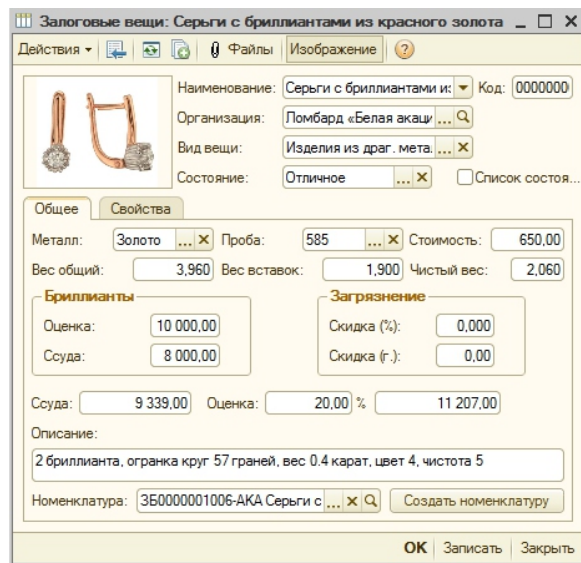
Залоговые вещи: Серьги с бриллиантами из красного золота _ □ ×

Действия ▾ | Файлы | Изображение | ?

Наименование: Серьги с бриллиантами и: ▾ Код: 0000000

Организация: Ломбард «Белая акаци ... Q

Вид вещи: Изделия из драг. мета ... ×

Состояние: Отличное ... × Список состоя...

Общее | Свойства

Металл: Золото ... × Проба: 585 ... × Стоимость: 650,00

Вес общий: 3,960 Вес вставок: 1,900 Чистый вес: 2,060

Бриллианты

Оценка: 10 000,00

Ссуда: 8 000,00

Загрязнение

Скидка (%): 0,000

Скидка (г.): 0,00

Ссуда: 9 339,00 Оценка: 20,00 % 11 207,00

Описание:

2 бриллианта, огранка круг 57 граней, вес 0.4 карат, цвет 4, чистота 5

Номенклатура: ЗБ0000001006-АКА Серьги с ... × Q Создать номенклатуру

OK | Записать | Закрыть